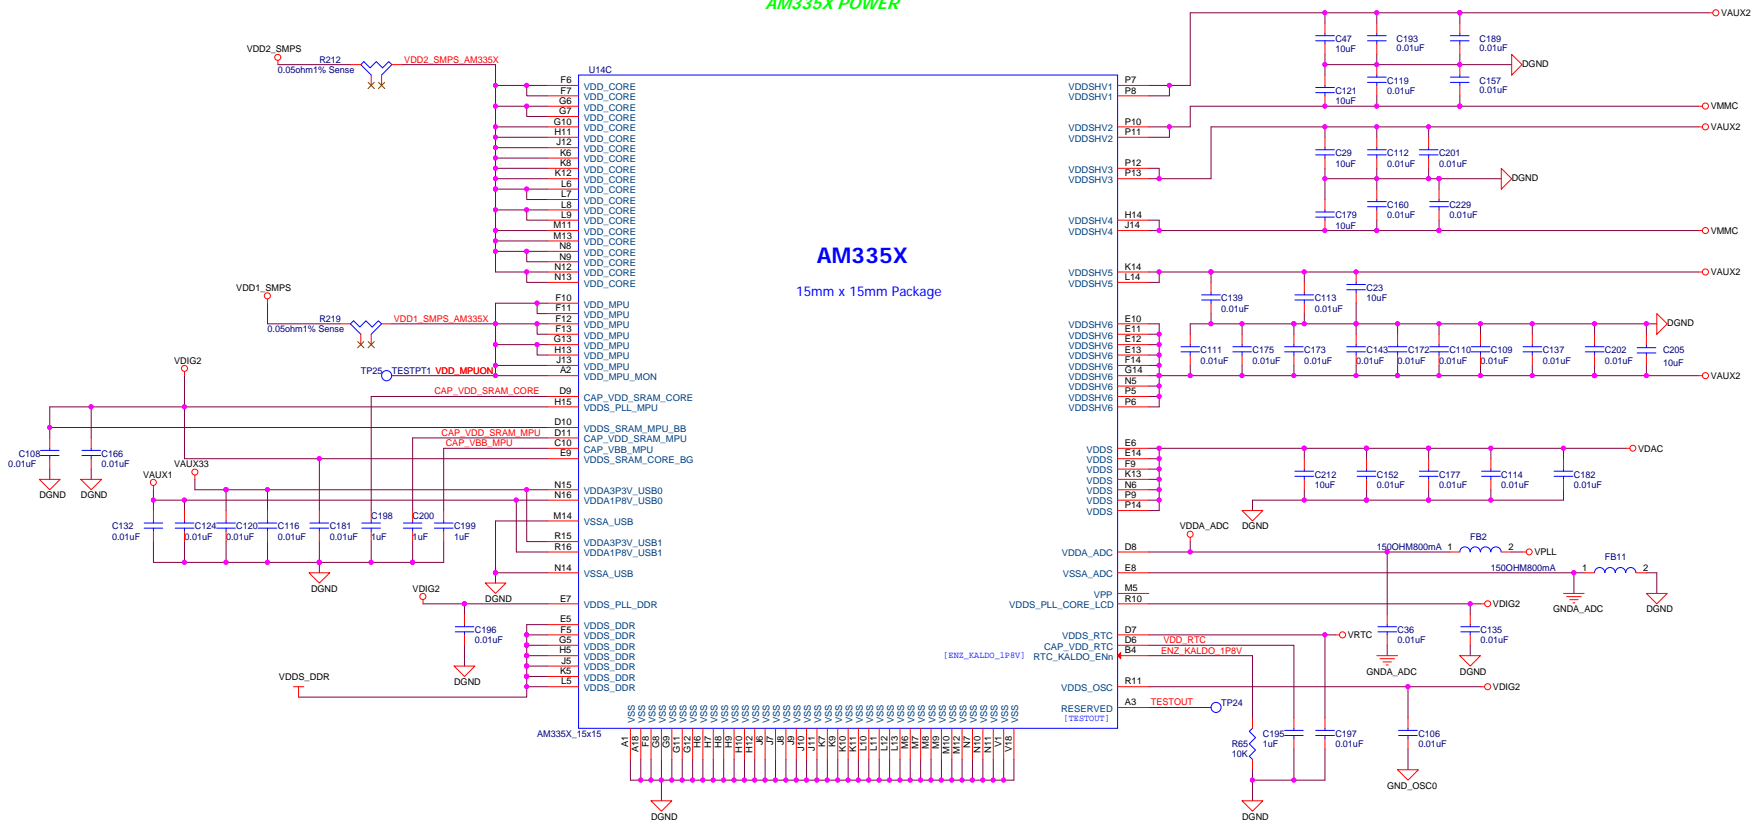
AM335X POWER

VDD2_SMPS
R212
0.05ohm1% Sense
VDD2_SMPS_AM335X
U14C
F6 VDD_CORE
F7 VDD_CORE
G6 VDD_CORE
G7 VDD_CORE
G10 VDD_CORE
H11 VDD_CORE
J12 VDD_CORE
K6 VDD_CORE
K8 VDD_CORE
K12 VDD_CORE
L6 VDD_CORE
L7 VDD_CORE
L8 VDD_CORE
L9 VDD_CORE
M11 VDD_CORE
M13 VDD_CORE
N8 VDD_CORE
N9 VDD_CORE
N12 VDD_CORE
N13 VDD_CORE

VDD1_SMPS
R219
0.05ohm1% Sense
VDD1_SMPS_AM335X
F10 VDD_MPU
F11 VDD_MPU
F12 VDD_MPU
F13 VDD_MPU
G13 VDD_MPU
H13 VDD_MPU
J13 VDD_MPU
A2 VDD_MPU_MON
TP25 TESTPT1 VDD_MPUON
VDIG2
CAP_VDD_SRAM_CORE
D9 CAP_VDD_SRAM_CORE
H15 VDDS_PLL_MPU
D10 VDDS_SRAM_MPU_BB
CAP_VDD_SRAM_MPU
D11 CAP_VDD_SRAM_MPU
CAP_VBB_MPU
C10 CAP_VBB_MPU
E9 VDDS_SRAM_CORE_BG
C108 0.01uF
C166 0.01uF
DGND
DGND
VAUX1
VAUX33
N15 VDDA3P3V_USB0
N16 VDDA1P8V_USB0
M14 VSSA_USB
R15 VDDA3P3V_USB1
R16 VDDA1P8V_USB1
N14 VSSA_USB
C132 0.01uF
C124 0.01uF
C120 0.01uF
C116 0.01uF
C181 0.01uF
C198 1uF
C200 1uF
C199 1uF
DGND
DGND
VDIG2
E7 VDDS_PLL_DDR
C196 0.01uF
DGND
E5 VDDS_DDR
F5 VDDS_DDR
G5 VDDS_DDR
H5 VDDS_DDR
J5 VDDS_DDR
K5 VDDS_DDR
L5 VDDS_DDR
VDDS_DDR
AM335X_15x15
A1 A18 F8 G8 G9 G11 G12 H6 H7 H8 H9 H10 H12 J6 J7 J8 J9 J10 J11 K7 K9 K10 K11 L10 L11 L12 L13 M6 M8 M9 M10 M12 N7 N10 N11 V1 V18
VSS (×37)
DGND

AM335X
15mm x 15mm Package

P7 VDDSHV1
P8 VDDSHV1
VAUX2
C47 10uF
C193 0.01uF
C189 0.01uF
DGND
C121 10uF
C119 0.01uF
C157 0.01uF
VMMC
P10 VDDSHV2
P11 VDDSHV2
VAUX2
C29 10uF
C112 0.01uF
C201 0.01uF
DGND
P12 VDDSHV3
P13 VDDSHV3
C179 10uF
C160 0.01uF
C229 0.01uF
H14 VDDSHV4
J14 VDDSHV4
VMMC
K14 VDDSHV5
L14 VDDSHV5
VAUX2
C139 0.01uF
C113 0.01uF
C23 10uF
E10 VDDSHV6
E11 VDDSHV6
E12 VDDSHV6
E13 VDDSHV6
F14 VDDSHV6
G14 VDDSHV6
N5 VDDSHV6
P5 VDDSHV6
P6 VDDSHV6
DGND
C111 0.01uF
C175 0.01uF
C173 0.01uF
C143 0.01uF
C172 0.01uF
C110 0.01uF
C109 0.01uF
C137 0.01uF
C202 0.01uF
C205 10uF
VAUX2
E6 VDDS
E14 VDDS
F9 VDDS
K13 VDDS
N6 VDDS
P9 VDDS
P14 VDDS
VDAC
C212 10uF
C152 0.01uF
C177 0.01uF
C114 0.01uF
C182 0.01uF
DGND
VDDA_ADC
D8 VDDA_ADC
FB2
150OHM800mA 1 2 VPLL
E8 VSSA_ADC
FB11
150OHM800mA 1 2
GNDA_ADC
DGND
M5 VPP
R10 VDDS_PLL_CORE_LCD
VDIG2
D7 VDDS_RTC
VRTC
D6 CAP_VDD_RTC
VDD_RTC
B4 RTC_KALDO_ENn
ENZ_KALDO_1P8V
[ENZ_KALDO_1P8V]
C36 0.01uF
C135 0.01uF
GNDA_ADC
DGND
R11 VDDS_OSC
VDIG2
A3 RESERVED
[TESTOUT]
TESTOUT
TP24
C195 1uF
C197 0.01uF
C106 0.01uF
R65 10K
GND_OSC0
DGND